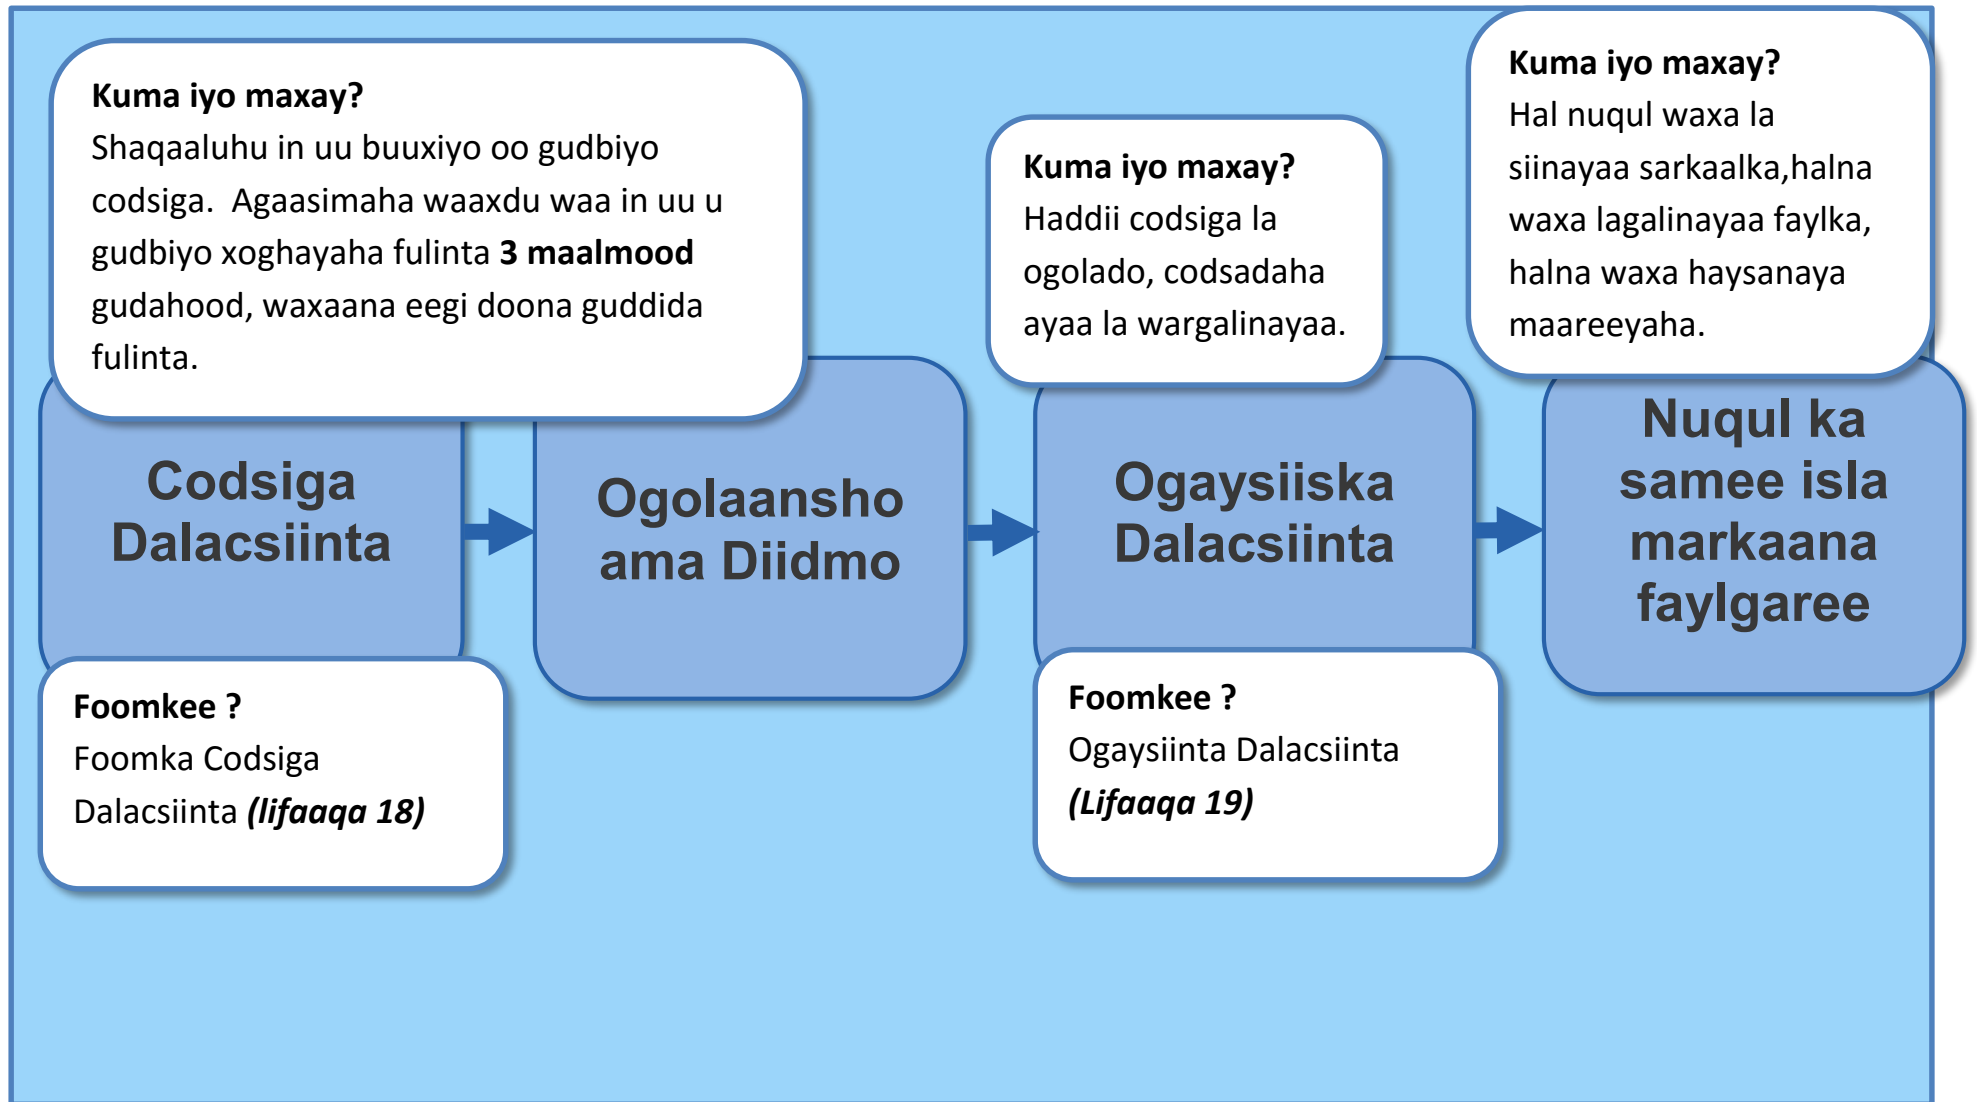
**Kuma iyo maxay?**
Shaqaaluhu in uu buuxiyo oo gudbiyo codsiga. Agaasimaha waaxdu waa in uu u gudbiyo xoghayaha fulinta **3 maalmood** gudahood, waxaana eegi doona guddida fulinta.

Codsiga Dalacsiinta

**Foomkee ?**
Foomka Codsiga Dalacsiinta ***(lifaaqa 18)***

Ogolaansho ama Diidmo

**Kuma iyo maxay?**
Haddii codsiga la ogolado, codsadaha ayaa la wargalinayaa.

Ogaysiiska Dalacsiinta

**Foomkee ?**
Ogaysiinta Dalacsiinta
***(Lifaaqa 19)***

**Kuma iyo maxay?**
Hal nuqul waxa la siinayaa sarkaalka,halna waxa lagalinayaa faylka, halna waxa haysanaya maareeyaha.

Nuqul ka samee isla markaana faylgaree